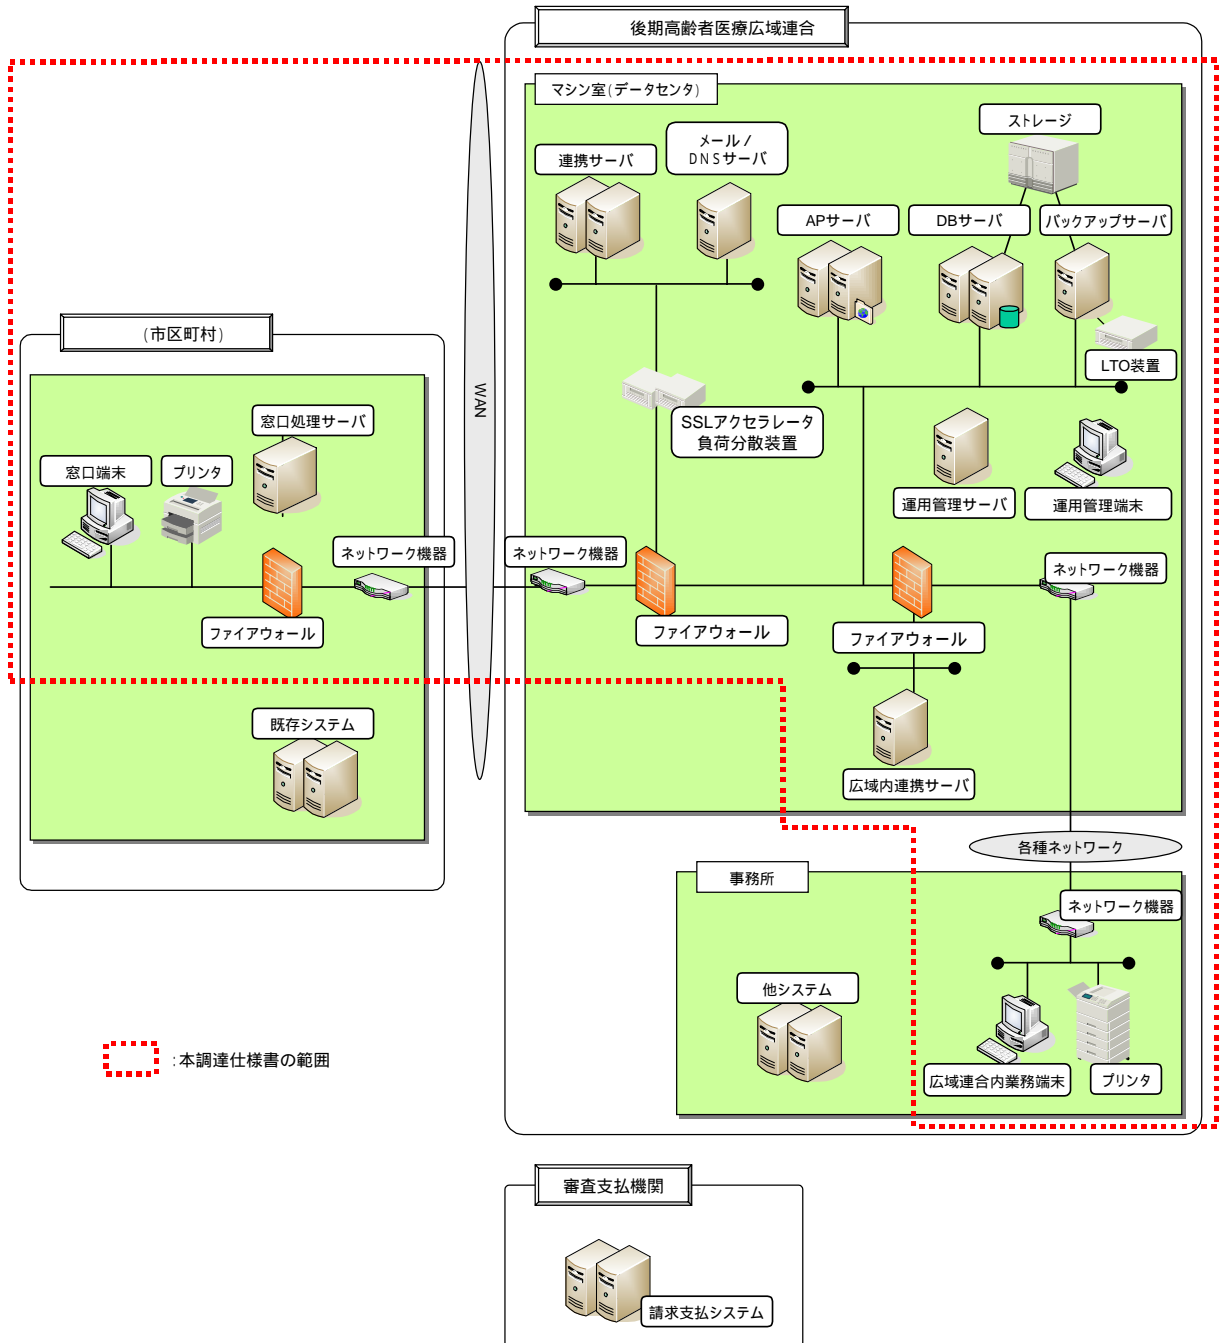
後期高齢者医療広域連合

マシン室(データセンタ)

ストレージ

連携サーバ

メール／DNSサーバ

APサーバ

DBサーバ

バックアップサーバ

LTO装置

SSLアクセラレータ負荷分散装置

運用管理サーバ

運用管理端末

ネットワーク機器

ファイアウォール

ネットワーク機器

ファイアウォール

広域内連携サーバ

WAN

(市区町村)

窓口処理サーバ

窓口端末

プリンタ

ネットワーク機器

ファイアウォール

既存システム

各種ネットワーク

事務所

ネットワーク機器

他システム

広域連合内業務端末

プリンタ

:本調達仕様書の範囲

審査支払機関

請求支払システム